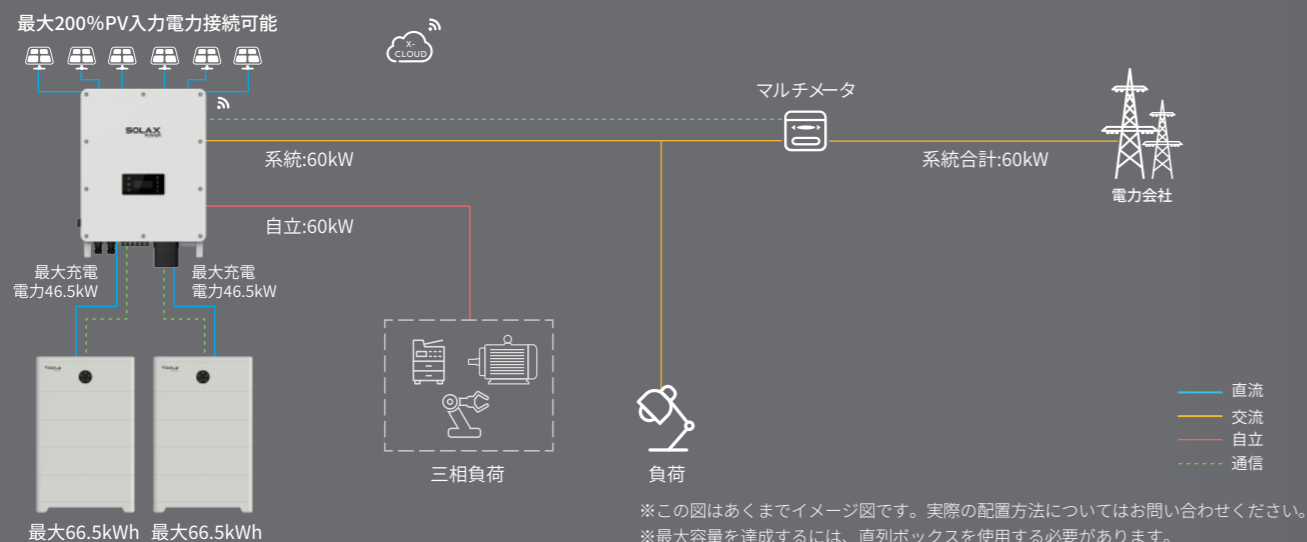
最大200%PV入力電力接続可能

X-CLOUD

SOLAX POWER

マルチメータ

系統:60kW

系統合計:60kW

電力会社

自立:60kW

最大充電電力46.5kW

最大充電電力46.5kW

三相負荷

負荷

直流
交流
自立
通信

最大66.5kWh 最大66.5kWh

※この図はあくまでイメージ図です。実際の配置方法についてはお問い合わせください。
※最大容量を達成するには、直列ボックスを使用する必要があります。